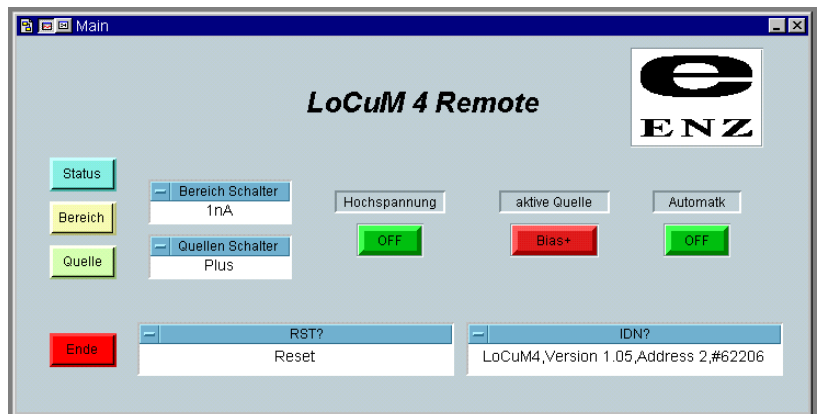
Main

LoCuM 4 Remote

ENZ

Status

Bereich

Quelle

Bereich Schalter
1nA

Quellen Schalter
Plus

Hochspannung
OFF

aktive Quelle
Bias+

Automatk
OFF

Ende

RST?
Reset

IDN?
LoCuM4,Version 1.05,Address 2,#62206